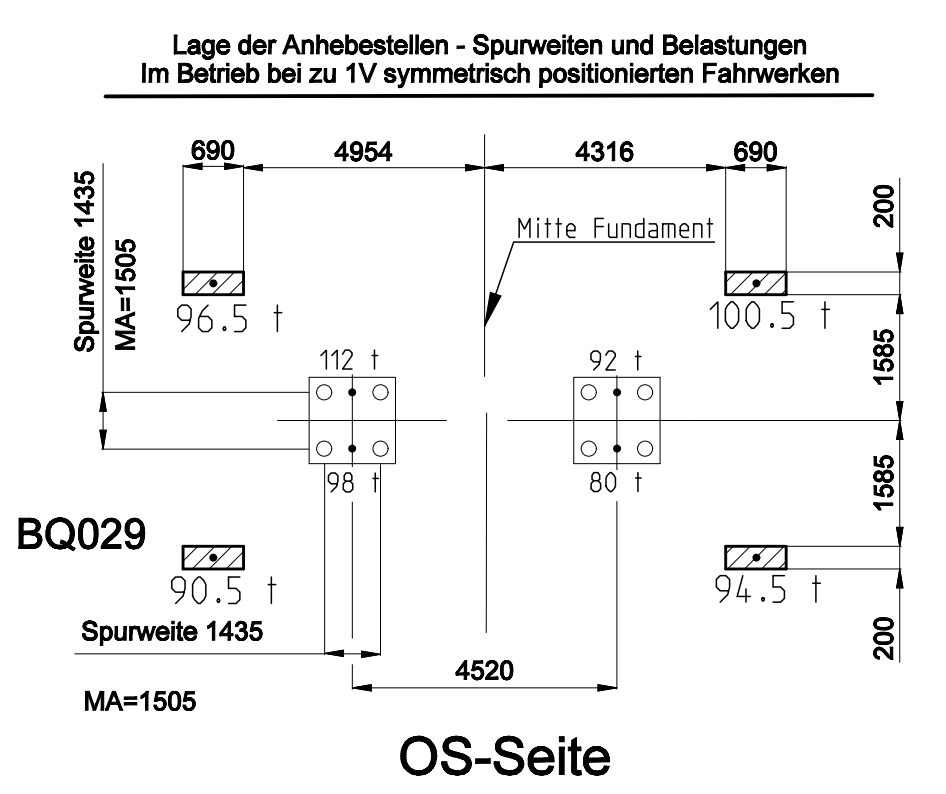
Lage der Anhebestellen - Spurweiten und Belastungen
Im Betrieb bei zu 1V symmetrisch positionierten Fahrwerken

690
4954
4316
690
200
Spurweite 1435
MA=1505
Mitte Fundament
96.5 t
100.5 t
112 t
92 t
1585
98 t
80 t
1585
BQ029
90.5 t
94.5 t
Spurweite 1435
200
4520
MA=1505

OS-Seite